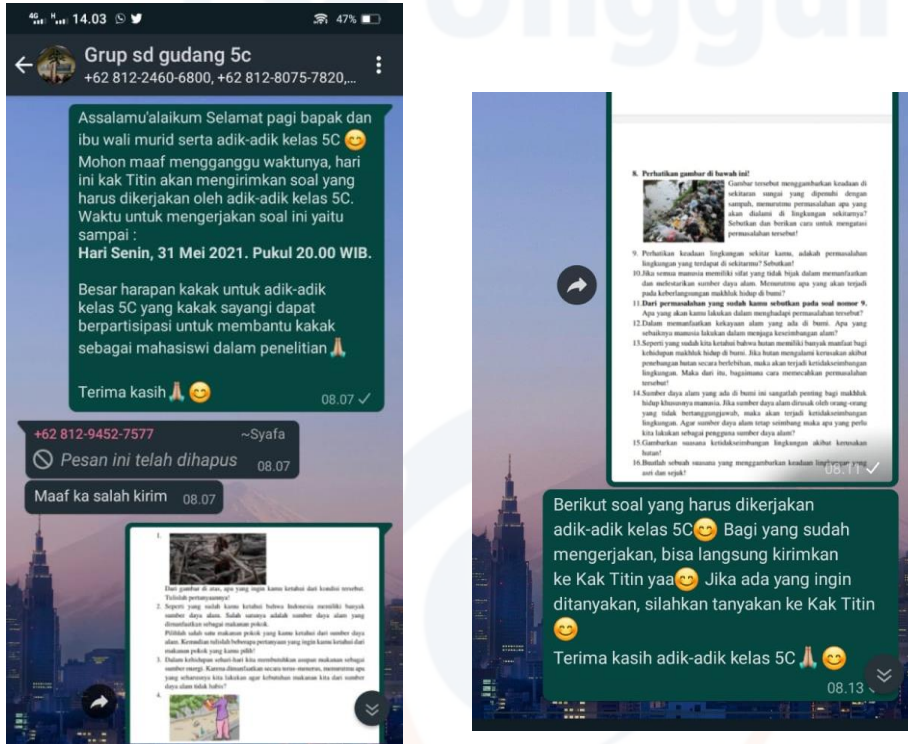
14.03 47%

Grup sd gudang 5c
+62 812-2460-6800, +62 812-8075-7820,...

Assalamu'alaikum Selamat pagi bapak dan ibu wali murid serta adik-adik kelas 5C 😊
Mohon maaf mengganggu waktunya, hari ini kak Titin akan mengirimkan soal yang harus dikerjakan oleh adik-adik kelas 5C. Waktu untuk mengerjakan soal ini yaitu sampai :
Hari Senin, 31 Mei 2021. Pukul 20.00 WIB.

Besar harapan kakak untuk adik-adik kelas 5C yang kakak sayangi dapat berpartisipasi untuk membantu kakak sebagai mahasiswi dalam penelitian 🙏

Terima kasih 🙏 😊 08.07

+62 812-9452-7577 ~Syafa
Pesan ini telah dihapus 08.07

Maaf ka salah kirim 08.07

1.
Dari gambar di atas, apa yang ingin kamu ketahui dari kondisi tersebut. Tuliskan pertanyaanmu!
2. Seperti yang sudah kamu ketahui bahwa Indonesia memiliki banyak sumber daya alam. Salah satunya adalah sumber daya alam yang dimanfaatkan sebagai makanan pokok.
Pilihlah salah satu makanan pokok yang kamu ketahui dari sumber daya alam. Kemudian tuliskah beberapa pertanyaan yang ingin kamu ketahui dari makanan pokok yang kamu pilih!
3. Dalam kehidupan sehari-hari kita membutuhkan asupan makanan sebagai sumber energi. Karena dimanfaatkan secara terus-menerus, menurutmu apa yang seharusnya kita lakukan agar kebutuhan makanan kita dari sumber daya alam tidak habis?
4.

8. Perhatikan gambar di bawah ini!
Gambar tersebut menggambarkan keadaan di sekitaran sungai yang dipenuhi dengan sampah, menurutmu permasalahan apa yang akan dialami di lingkungan sekitarnya? Sebutkan dan berikan cara untuk mengatasi permasalahan tersebut!
9. Perhatikan keadaan lingkungan sekitar kamu, adakah permasalahan lingkungan yang terdapat di sekitarmu? Sebutkan!
10. Jika semua manusia memiliki sifat yang tidak bijak dalam memanfaatkan dan melestarikan sumber daya alam. Menurutmu apa yang akan terjadi pada keberlangsungan makhluk hidup di bumi?
11. Dari permasalahan yang sudah kamu sebutkan pada soal nomor 9. Apa yang akan kamu lakukan dalam menghadapi permasalahan tersebut?
12. Dalam memanfaatkan kekayaan alam yang ada di bumi. Apa yang sebaiknya manusia lakukan dalam menjaga keseimbangan alam?
13. Seperti yang sudah kita ketahui bahwa hutan memiliki banyak manfaat bagi kehidupan makhluk hidup di bumi. Jika hutan mengalami kerusakan akibat penebangan hutan secara berlebihan, maka akan terjadi ketidakseimbangan lingkungan. Maka dari itu, bagaimana cara memecahkan permasalahan tersebut!
14. Sumber daya alam yang ada di bumi ini sangatlah penting bagi makhluk hidup khususnya manusia. Jika sumber daya alam dirusak oleh orang-orang yang tidak bertanggungjawab, maka akan terjadi ketidakseimbangan lingkungan. Agar sumber daya alam tetap seimbang maka apa yang perlu kita lakukan sebagai pengguna sumber daya alam?
15. Gambarkan suasana ketidakseimbangan lingkungan akibat kerusakan hutan!
16. Buatlah sebuah suasana yang menggambarkan keadaan lingkungan yang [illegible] dan sejuk!
08.11

Berikut soal yang harus dikerjakan adik-adik kelas 5C😊 Bagi yang sudah mengerjakan, bisa langsung kirimkan ke Kak Titin yaa😊 Jika ada yang ingin ditanyakan, silahkan tanyakan ke Kak Titin 😊
Terima kasih adik-adik kelas 5C 🙏 😊
08.13